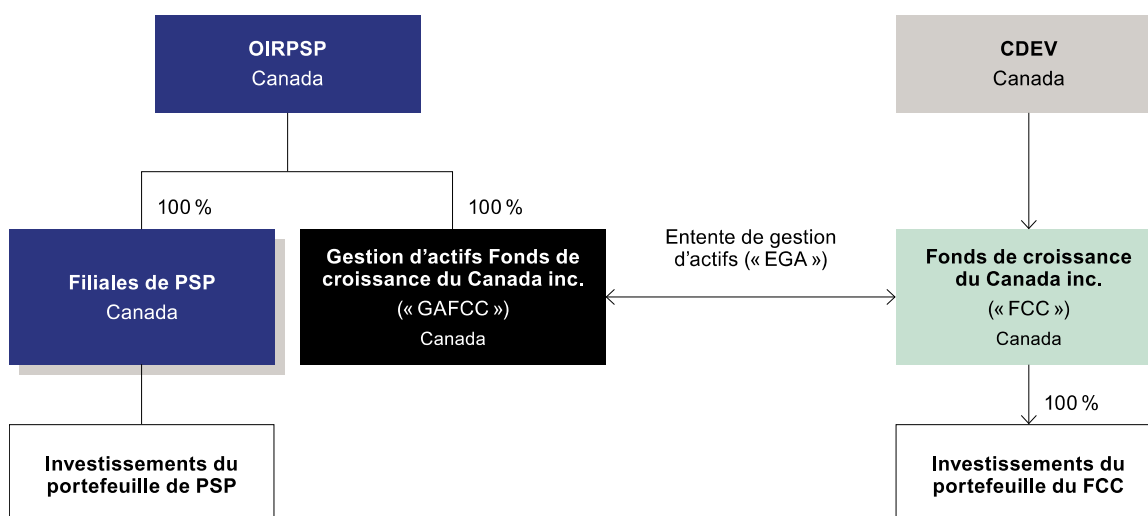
OIRPSP
Canada

CDEV
Canada

100 %

100 %

Filiales de PSP
Canada

Gestion d’actifs Fonds de croissance du Canada inc.
(« GAFCC »)
Canada

Entente de gestion d’actifs (« EGA »)

Fonds de croissance du Canada inc.
(« FCC »)
Canada

100 %

Investissements du portefeuille de PSP

Investissements du portefeuille du FCC